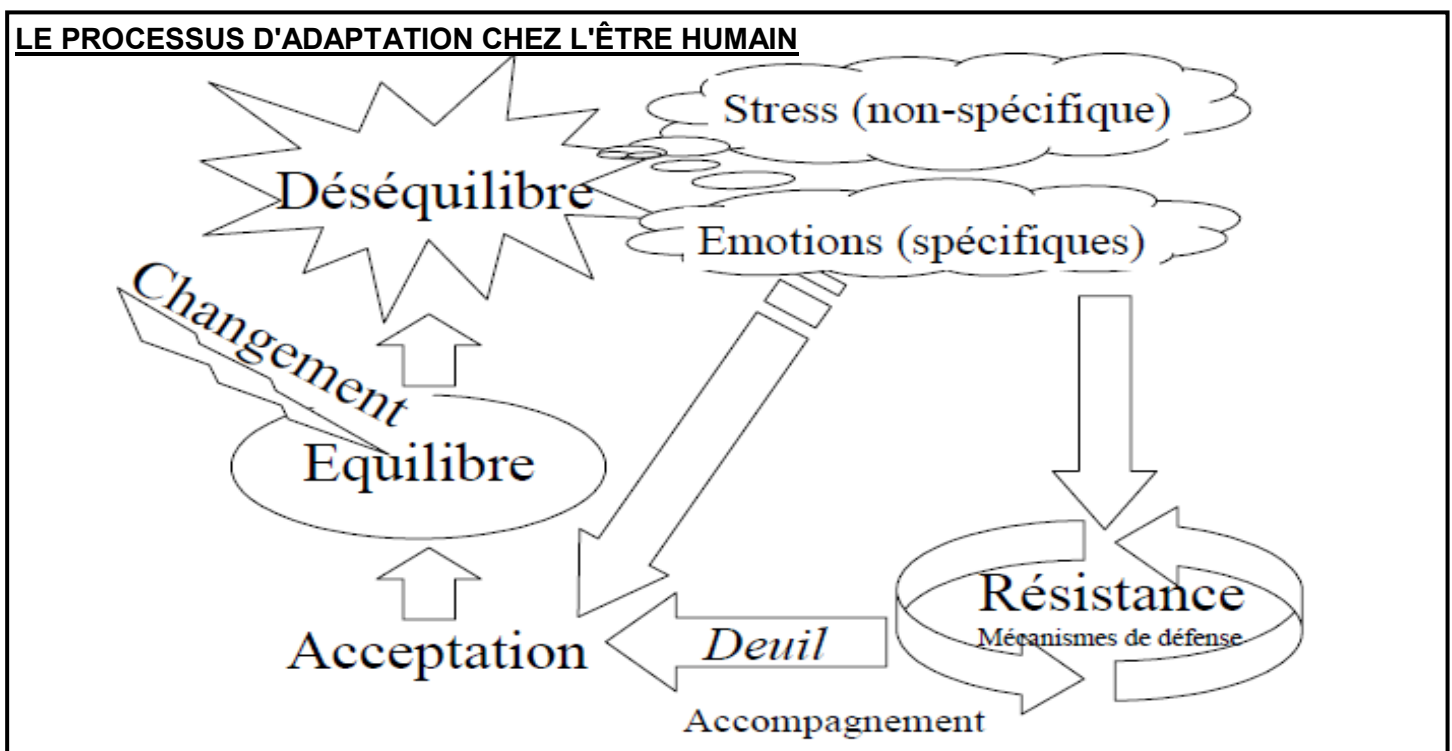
LE PROCESSUS D'ADAPTATION CHEZ L'ÊTRE HUMAIN

Stress (non-spécifique)

Déséquilibre

Emotions (spécifiques)

Changement

Equilibre

Résistance
Mécanismes de défense

Acceptation

Deuil

Accompagnement